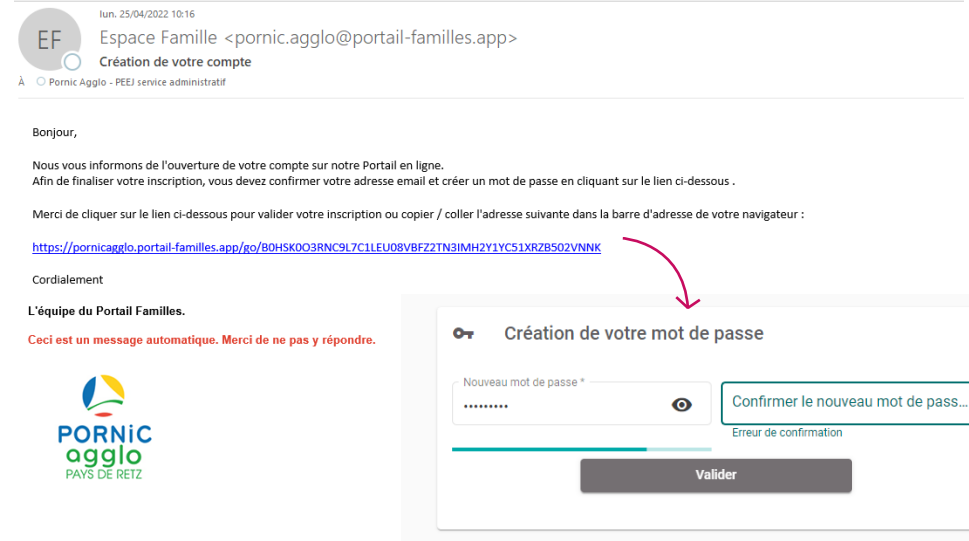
EF

lun. 25/04/2022 10:16

Espace Famille <pornic.agglo@portail-familles.app>

Création de votre compte

À Pornic Agglo - PEEJ service administratif

Bonjour,

Nous vous informons de l'ouverture de votre compte sur notre Portail en ligne.
Afin de finaliser votre inscription, vous devez confirmer votre adresse email et créer un mot de passe en cliquant sur le lien ci-dessous .

Merci de cliquer sur le lien ci-dessous pour valider votre inscription ou copier / coller l'adresse suivante dans la barre d'adresse de votre navigateur :

https://pornicagglo.portail-familles.app/go/B0HSK0O3RNC9L7C1LEU08VBFZ2TN3IMH2Y1YC51XRZB502VNNK

Cordialement

L'équipe du Portail Familles.

Ceci est un message automatique. Merci de ne pas y répondre.

PORNiC agglo PAYS DE RETZ

Création de votre mot de passe

Nouveau mot de passe *
•••••••••

Confirmer le nouveau mot de pass...

Erreur de confirmation

Valider